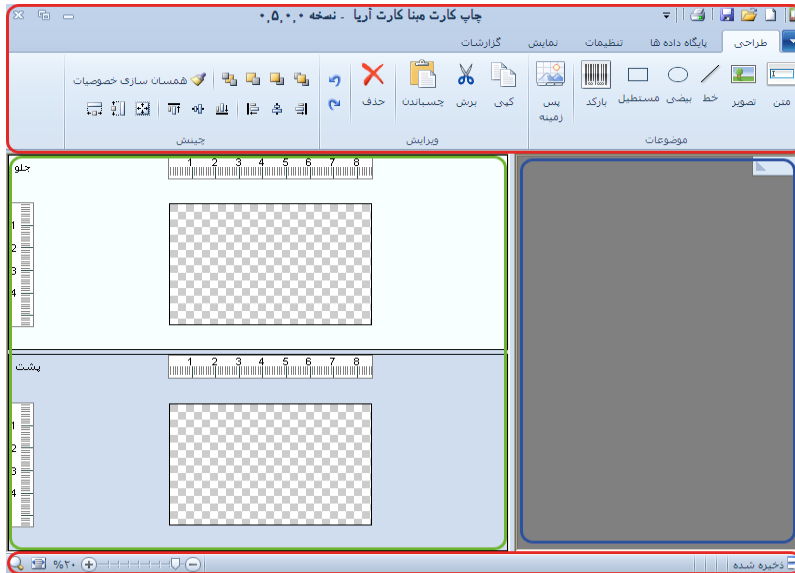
چاپ کارت مبنا کارت آریا - نسخه ۰،۵،۰،۰

طراحی | پایگاه داده ها | تنظیمات | نمایش | گزارشات

متن | تصویر | خط | بیضی | مستطیل | بارکد | پس زمینه
موضوعات

کپی | برش | چسباندن | حذف
ویرایش

همسان سازی خصوصیات
چینش

جلو
1 2 3 4 5 6 7 8
1
2
3
4

پشت
1 2 3 4 5 6 7 8
1
2
3
4

ذخیره شده
%۲۰